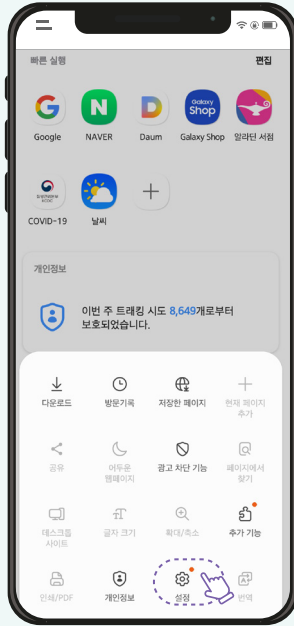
빠른 실행

편집

Google

NAVER

Daum

Galaxy Shop

Galaxy Shop

알라딘 서점

COVID-19

날씨

개인정보

이번 주 트래킹 시도 8,649개로부터 보호되었습니다.

다운로드

방문기록

저장한 페이지

현재 페이지 추가

공유

어두운 웹페이지

광고 차단 기능

페이지에서 찾기

데스크톱 사이트

글자 크기

확대/축소

추가 기능

인쇄/PDF

개인정보

설정

번역